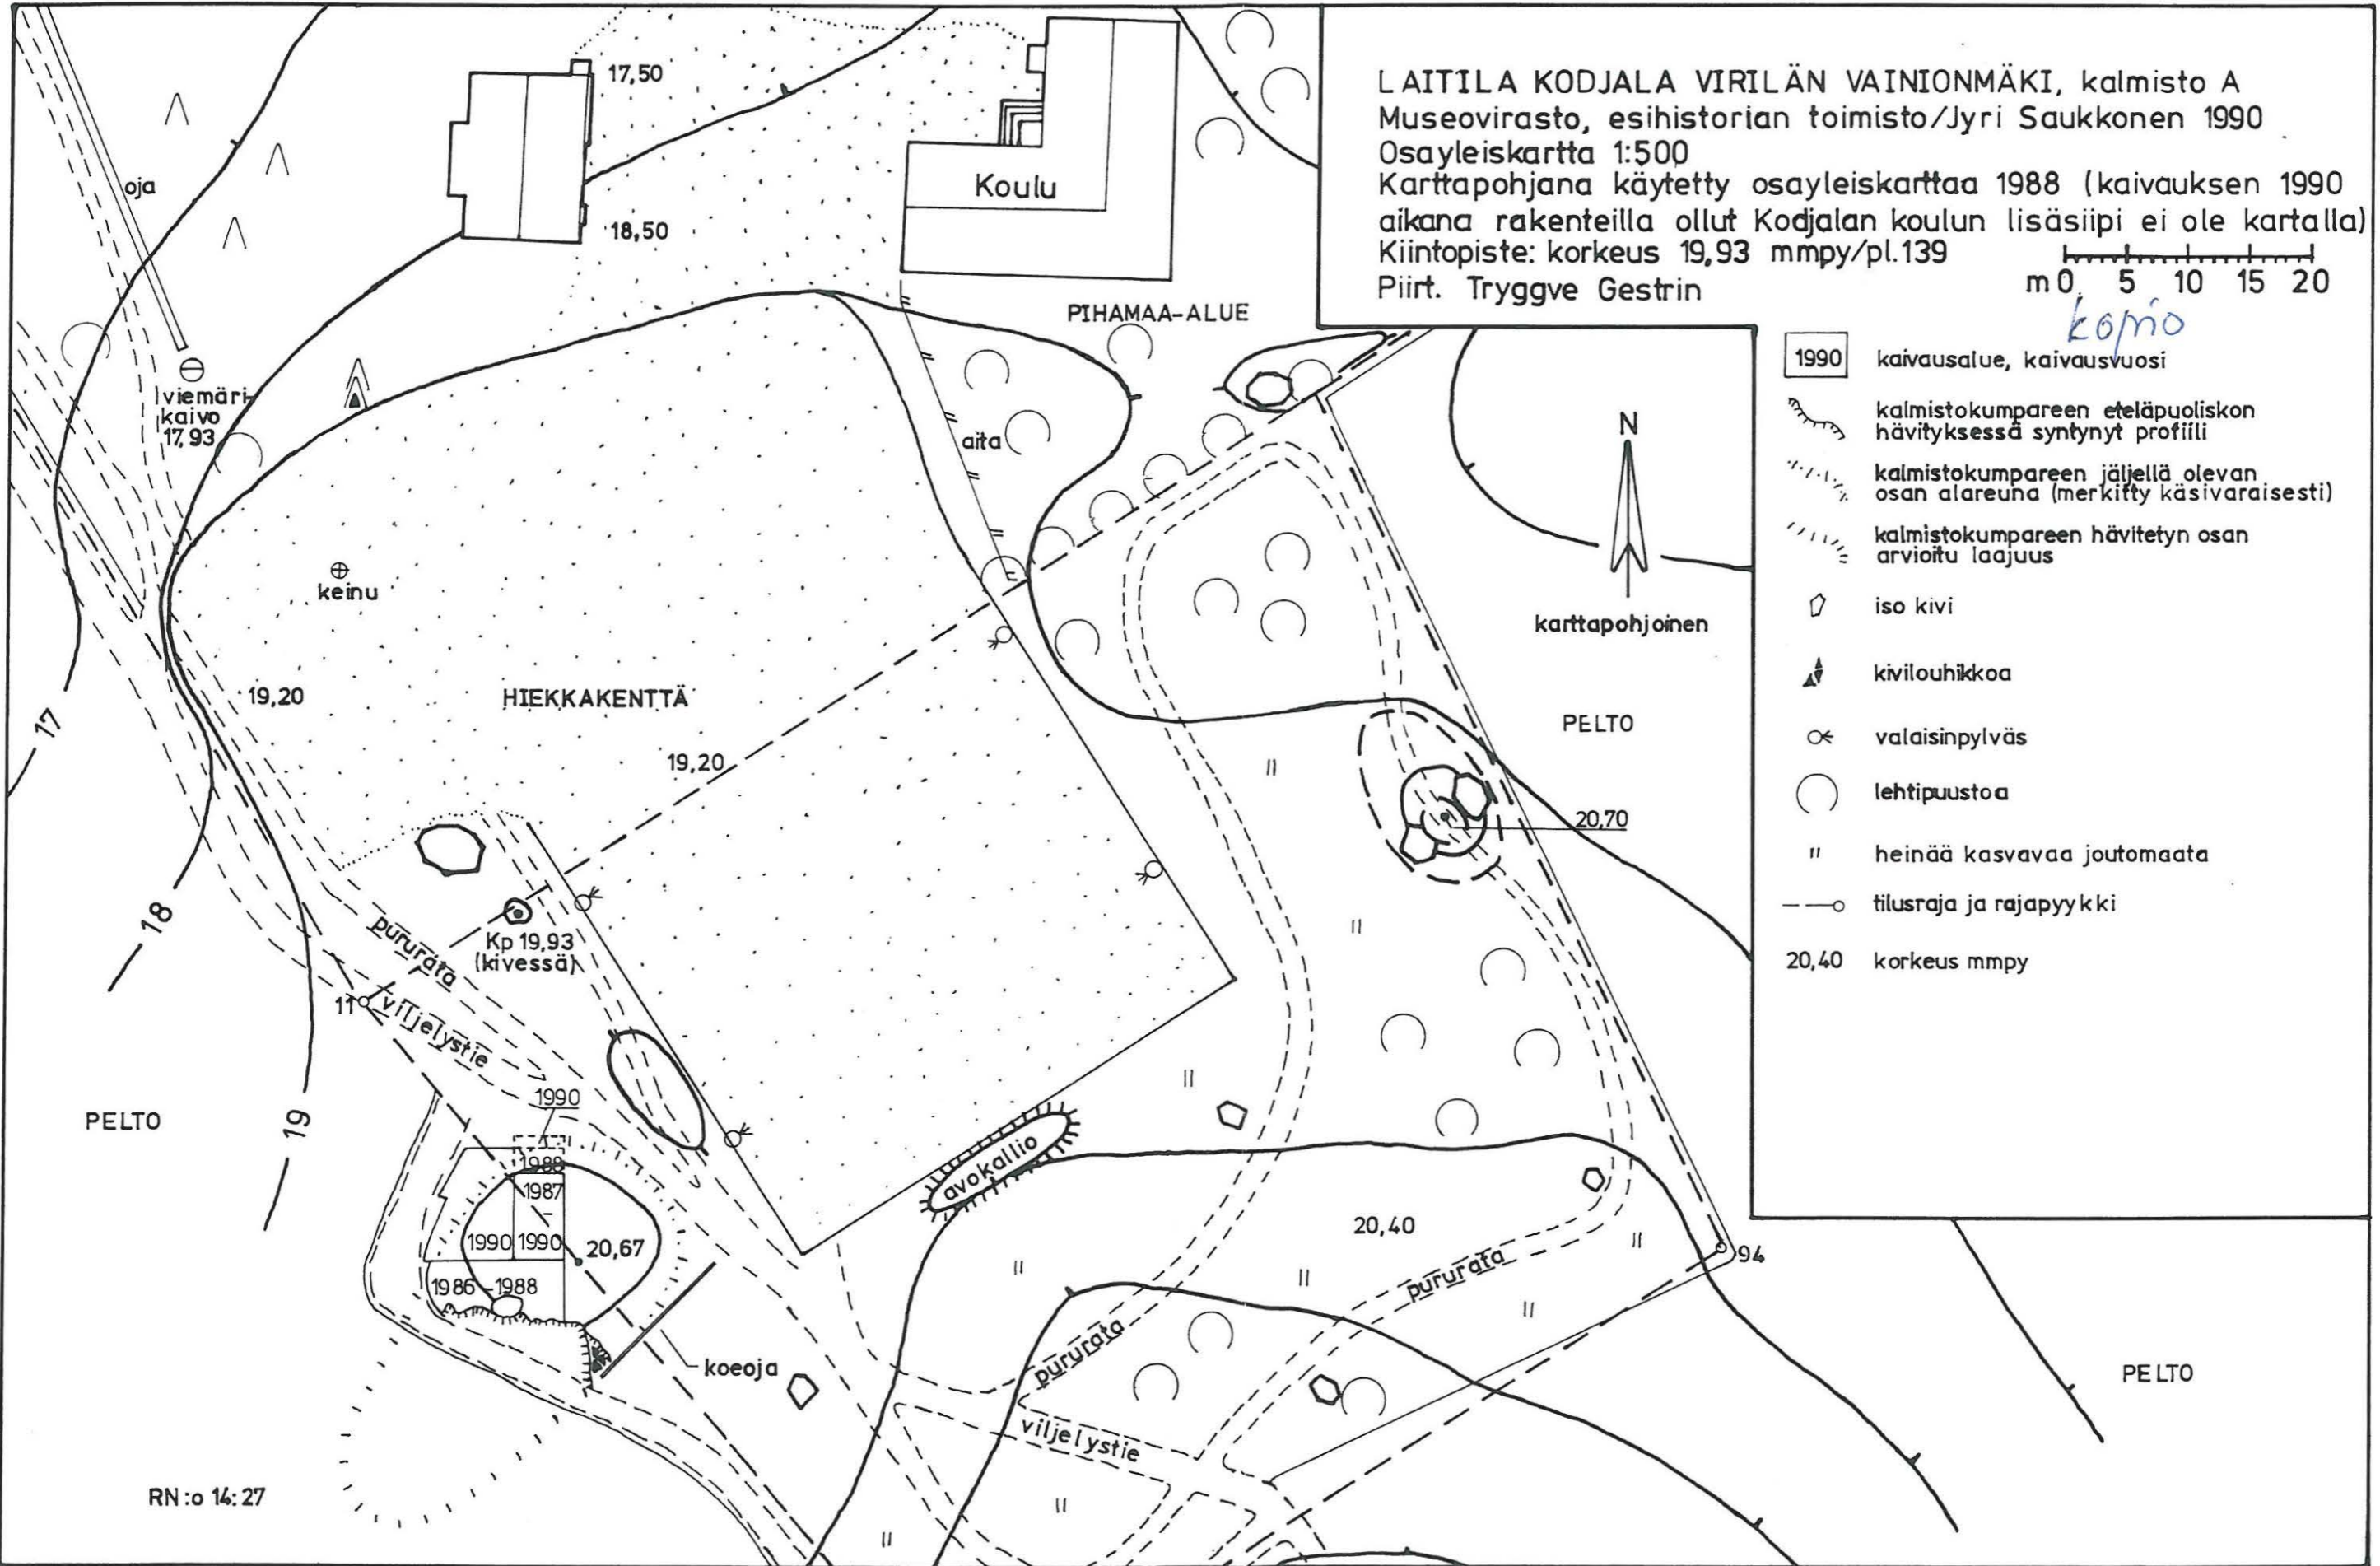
LAITILA KODJALA VIRILÄN VAINIONMÄKI, kalmisto A
Museovirasto, esihistorian toimisto/Jyri Saukkonen 1990
Osayleiskartta 1:500
Karttapohjana käytetty osayleiskarttaa 1988 (kaivauksen 1990 aikana rakenteilla ollut Kodjalan koulun lisäsiipi ei ole kartalla)
Kiintopiste: korkeus 19,93 mmpy/pl.139
Piirt. Tryggve Gestrin

m 0 5 10 15 20

kopio

| | |
|---|---|
| 1990 | kaivausalue, kaivausvuosi |
| | kalmistokumpareen eteläpuoliskon hävityksessä syntynyt profiili |
| | kalmistokumpareen jäljellä olevan osan alareuna (merkitty käsivaraisesti) |
| | kalmistokumpareen hävitetyn osan arvioitu laajuus |
| | iso kivi |
| | kivilouhikkoa |
| | valaisinpylväs |
| | lehtipuustoa |
| II | heinää kasvavaa joutomaata |
| | tilusraja ja rajapyykki |
| 20,40 | korkeus mmpy |

N
karttapohjoinen

17,50
18,50
Koulu
PIHAMAA-ALUE
oja
viemärikaivo 17,93
aita
keinu
19,20
HIEKKAKENTTÄ
19,20
PELTO
20,70
Kp 19,93 (kivessä)
pururata
viljelystie
11
17
18
19
PELTO
1990
1988
1987
1990 1990
20,67
1986 1988
koeoja
avokallio
20,40
pururata
94
pururata
viljelystie
PELTO
RN:o 14:27